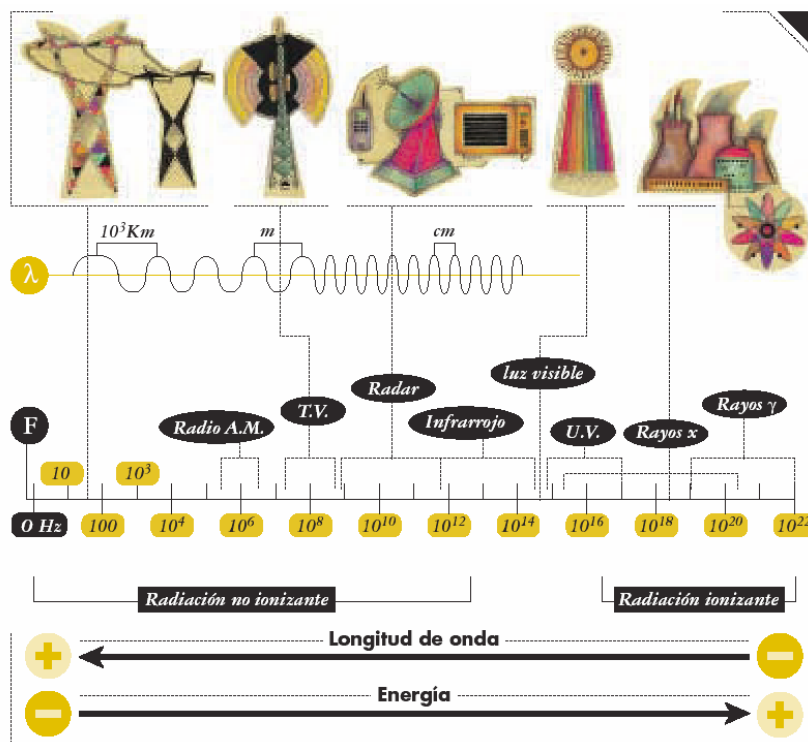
$10^3Km$

m

cm

λ

Radar

luz visible

T.V.

Rayos γ

F

Radio A.M.

Infrarrojo

U.V.

Rayos x

10

$10^3$

0 Hz

100

$10^4$

$10^6$

$10^8$

$10^{10}$

$10^{12}$

$10^{14}$

$10^{16}$

$10^{18}$

$10^{20}$

$10^{22}$

Radiación no ionizante

Radiación ionizante

Longitud de onda

Energía